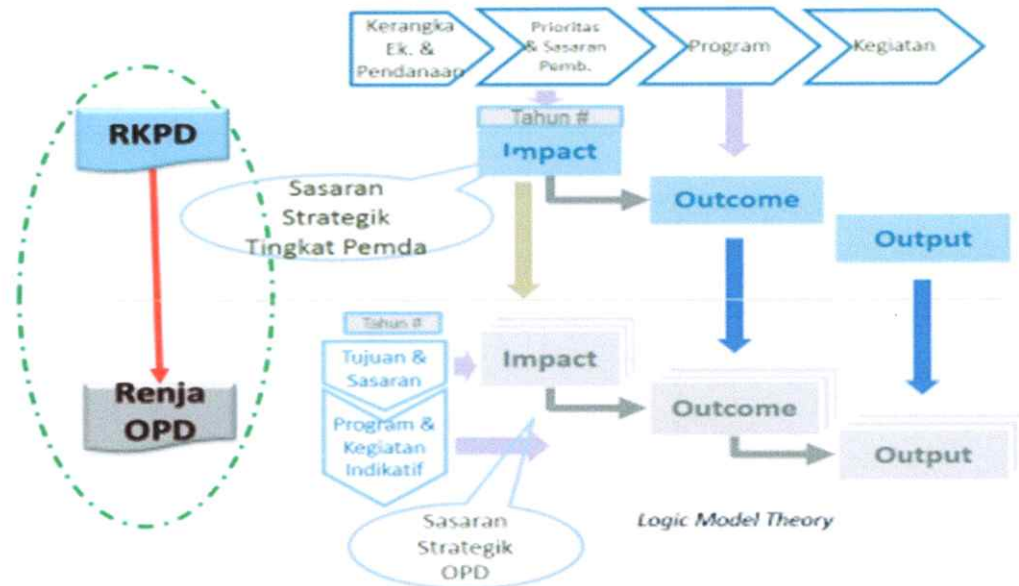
Kerangka Ek. & Pendanaan

Prioritas & Sasaran Pemb.

Program

Kegiatan

RKPD

Tahun #

Impact

Sasaran Strategik Tingkat Pemda

Outcome

Output

Renja OPD

Tahun #

Tujuan & Sasaran

Impact

Program & Kegiatan Indikatif

Outcome

Output

Sasaran Strategik OPD

Logic Model Theory